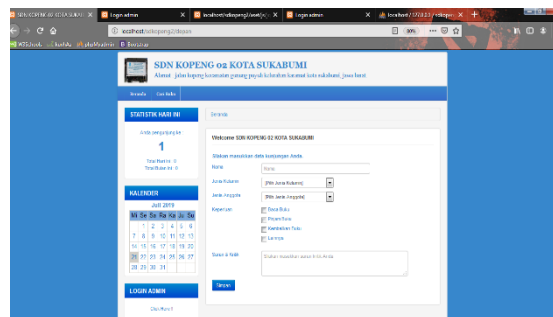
SDN KOPENG 02 KOTA SUKAB ×
Login admin ×
localhost/sdkopeng/assets/ ×
Login admin ×
localhost/127.0.0.1/sdkope ×
localhost/sdkopeng2/depan
90%
SDN KOPENG 02 KOTA SUKABUMI
Alamat : Jalan kopeng kecamatan gunung puyuh kelurahan karamat kota sukabumi, Jawa barat
Beranda
Buku Tamu
STATISTIK HARI INI
Anda pengunjung ke:
1
Total Hari ini : 0
Total Bulan ini : 0
KALENDER
Juli 2019
| Mi | Se | Sa | Ra | Ka | Ju | Sa |
|---|---|---|---|---|---|---|
| | 1 | 2 | 3 | 4 | 5 | 6 |
| 7 | 8 | 9 | 10 | 11 | 12 | 13 |
| 14 | 15 | 16 | 17 | 18 | 19 | 20 |
| 21 | 22 | 23 | 24 | 25 | 26 | 27 |
| 28 | 29 | 30 | 31 | | | |
LOGIN ADMIN
Beranda
Welcome SDN KOPENG 02 KOTA SUKABUMI
Silakan masukkan data kunjungan Anda.
Nama
Nama
Jenis Kelamin
[Pilih Jenis Kelamin]
Jenis Anggota
[Pilih Jenis Anggota]
Keperluan
Baca Buku
Pinjam Buku
Kembalikan Buku
Lainnya
Saran & Kritik
Silakan masukkan saran & kritik Anda.
Simpan